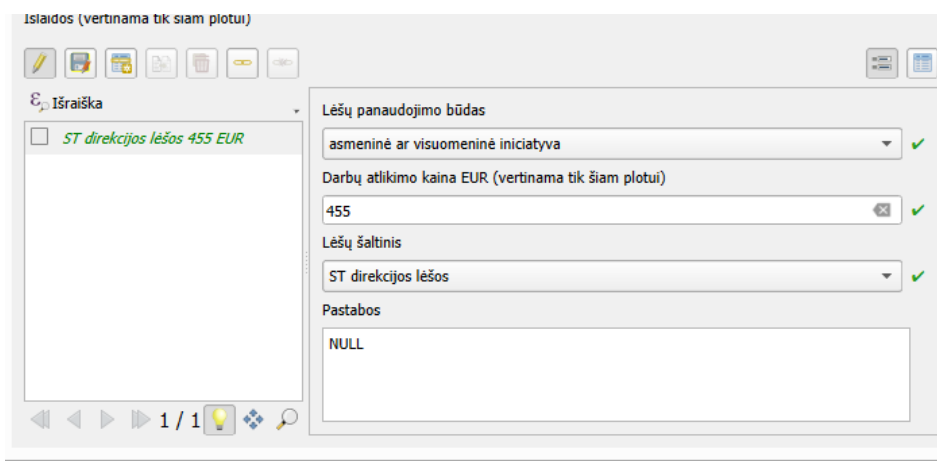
Išlaidos (vertinama tik šiam plotui)

Išraiška

ST direkcijos lėšos 455 EUR

1 / 1

Lėšų panaudojimo būdas

asmeninė ar visuomeninė iniciatyva

Darbų atlikimo kaina EUR (vertinama tik šiam plotui)

455

Lėšų šaltinis

ST direkcijos lėšos

Pastabos

NULL